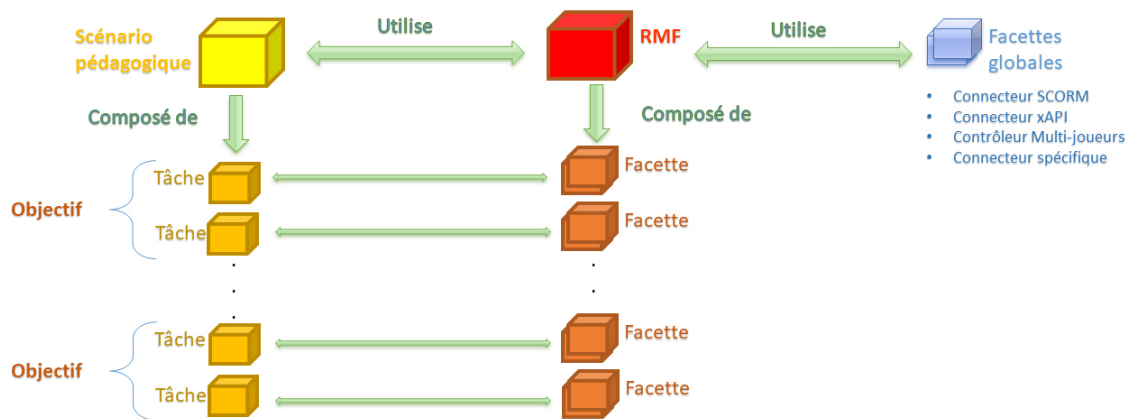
Scénario pédagogique

Utilise

RMF

Utilise

Facettes globales

- Connecteur SCORM
- Connecteur xAPI
- Contrôleur Multi-joueurs
- Connecteur spécifique

Composé de

Composé de

Objectif

Tâche

Tâche

Facette

Facette

.
.
.

.
.

Objectif

Tâche

Tâche

Facette

Facette